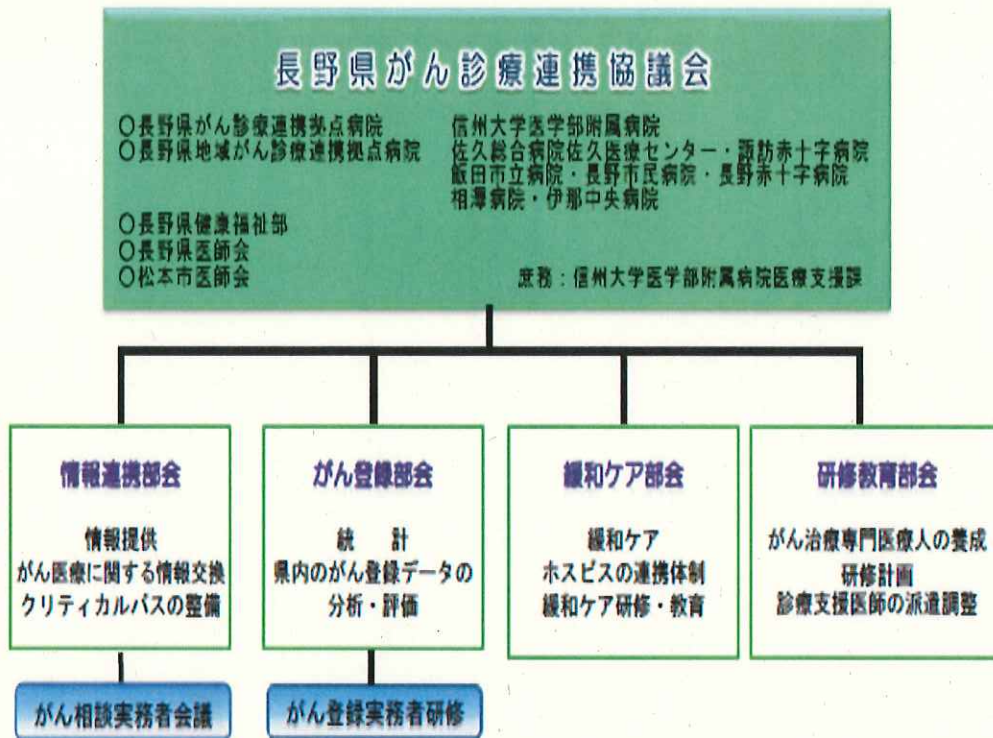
長野県がん診療連携協議会

○長野県がん診療連携拠点病院　信州大学医学部附属病院
○長野県地域がん診療連携拠点病院　佐久総合病院佐久医療センター・諏訪赤十字病院 飯田市立病院・長野市民病院・長野赤十字病院 相澤病院・伊那中央病院

○長野県健康福祉部
○長野県医師会
○松本市医師会

庶務：信州大学医学部附属病院医療支援課

情報連携部会

情報提供
がん医療に関する情報交換
クリティカルパスの整備

がん登録部会

統　計
県内のがん登録データの分析・評価

緩和ケア部会

緩和ケア
ホスピスの連携体制
緩和ケア研修・教育

研修教育部会

がん治療専門医療人の養成
研修計画
診療支援医師の派遣調整

がん相談実務者会議

がん登録実務者研修